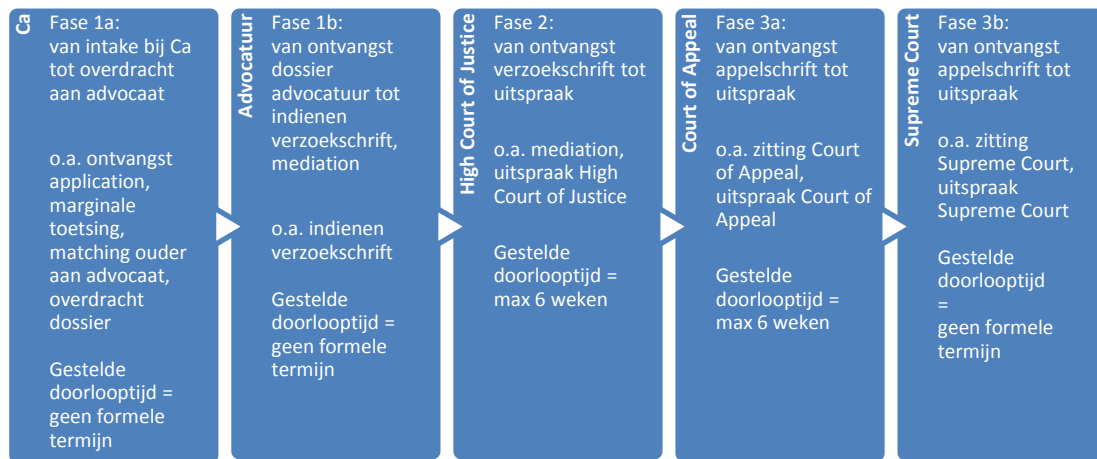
Ca

Fase 1a:
van intake bij Ca tot overdracht aan advocaat

o.a. ontvangst application, marginale toetsing, matching ouder aan advocaat, overdracht dossier

Gestelde doorlooptijd = geen formele termijn

Advocatuur

Fase 1b:
van ontvangst dossier advocatuur tot indienen verzoekschrift, mediation

o.a. indienen verzoekschrift

Gestelde doorlooptijd = geen formele termijn

High Court of Justice

Fase 2:
van ontvangst verzoekschrift tot uitspraak

o.a. mediation, uitspraak High Court of Justice

Gestelde doorlooptijd = max 6 weken

Court of Appeal

Fase 3a:
van ontvangst appelschrift tot uitspraak

o.a. zitting Court of Appeal, uitspraak Court of Appeal

Gestelde doorlooptijd = max 6 weken

Supreme Court

Fase 3b:
van ontvangst appelschrift tot uitspraak

o.a. zitting Supreme Court, uitspraak Supreme Court

Gestelde doorlooptijd = geen formele termijn